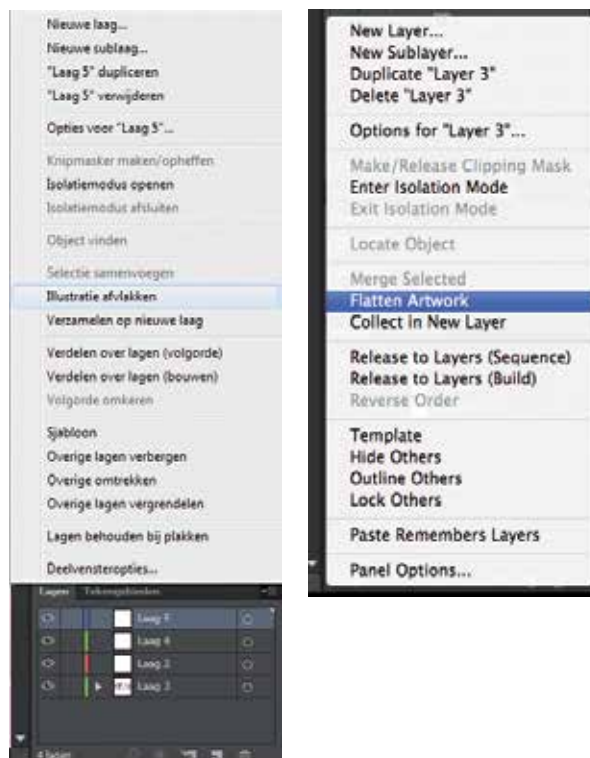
Nieuwe laag...
Nieuwe sublaag...
"Laag 5" dupliceren
"Laag 5" verwijderen

Opties voor "Laag 5"...

Knipmasker maken/opheffen
Isolatiemodus openen
Isolatiemodus afsluiten

Object vinden

Selectie samenvoegen
Illustratie afvlakken
Verzamelen op nieuwe laag

Verdelen over lagen (volgorde)
Verdelen over lagen (bouwen)
Volgorde omkeren

Sjabloon
Overige lagen verbergen
Overige omtrekken
Overige lagen vergrendelen

Lagen behouden bij plakken

Deelvensteropties...

Lagen Tekengebieden

Laag 5
Laag 4
Laag 2
Laag 3

4 lagen

New Layer...
New Sublayer...
Duplicate "Layer 3"
Delete "Layer 3"

Options for "Layer 3"...

Make/Release Clipping Mask
Enter Isolation Mode
Exit Isolation Mode

Locate Object

Merge Selected
Flatten Artwork
Collect in New Layer

Release to Layers (Sequence)
Release to Layers (Build)
Reverse Order

Template
Hide Others
Outline Others
Lock Others

Paste Remembers Layers

Panel Options...